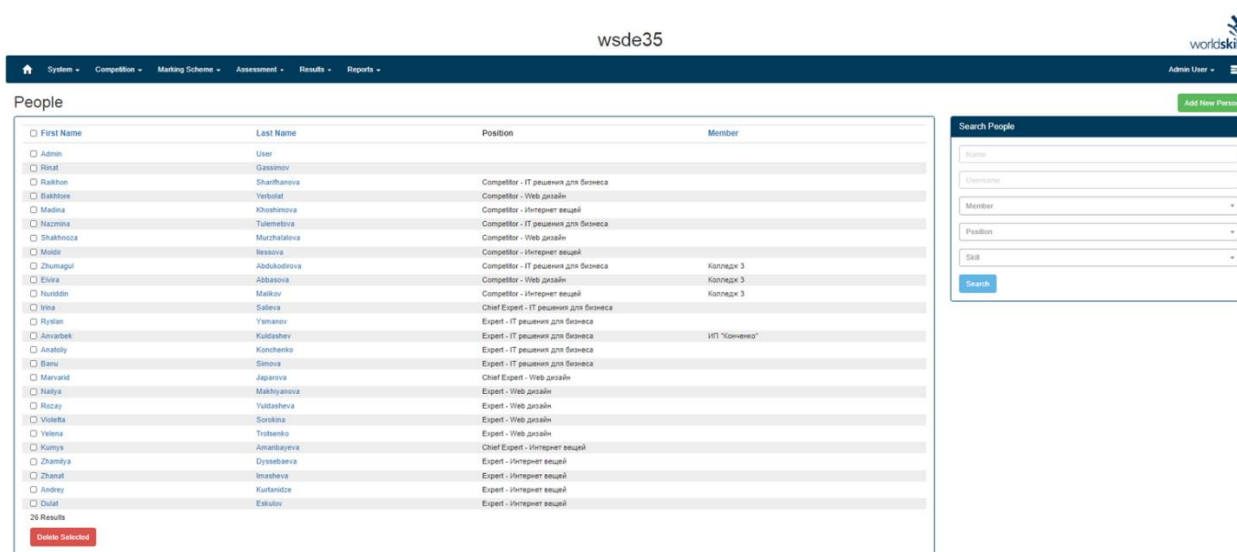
wsde35

worldski

System ▾ Competition ▾ Marking Scheme ▾ Assessment ▾ Results ▾ Reports ▾

Admin User ▾

People

Add New Perso

| First Name | Last Name | Position | Member |
|---|---|---|---|
| Admin | User | | |
| Rinat | Gassimov | | |
| Raikhon | Sharifhanova | Competitor - IT решения для бизнеса | |
| Bakhtiore | Yerbolat | Competitor - Web дизайн | |
| Madina | Khoshimova | Competitor - Интернет вещей | |
| Nazmina | Tulemetova | Competitor - IT решения для бизнеса | |
| Shakhnoza | Murzhatalova | Competitor - Web дизайн | |
| Moldir | Ilessova | Competitor - Интернет вещей | |
| Zhumagul | Abdukodirova | Competitor - IT решения для бизнеса | Колледж 3 |
| Elvira | Abbasova | Competitor - Web дизайн | Колледж 3 |
| Nuriddin | Malikov | Competitor - Интернет вещей | Колледж 3 |
| Irina | Salieva | Chief Expert - IT решения для бизнеса | |
| Ruslan | Usmanov | Expert - IT решения для бизнеса | |
| Anvarbek | Kuldashev | Expert - IT решения для бизнеса | ИП "Конченко" |
| Anatoliy | Konchenko | Expert - IT решения для бизнеса | |
| Banu | Simova | Expert - IT решения для бизнеса | |
| Marvarid | Japarova | Chief Expert - Web дизайн | |
| Nailya | Makhiyanova | Expert - Web дизайн | |
| Rozay | Yuldasheva | Expert - Web дизайн | |
| Violetta | Sorokina | Expert - Web дизайн | |
| Yelena | Trotsenko | Expert - Web дизайн | |
| Kumys | Amanbayeva | Chief Expert - Интернет вещей | |
| Zhamilya | Dyssebaeva | Expert - Интернет вещей | |
| Zhanat | Imasheva | Expert - Интернет вещей | |
| Andrey | Kurtanidze | Expert - Интернет вещей | |
| Dulat | Eskulov | Expert - Интернет вещей | |

26 Results

Delete Selected

Search People

Name

Username

Member

Position

Skill

Search